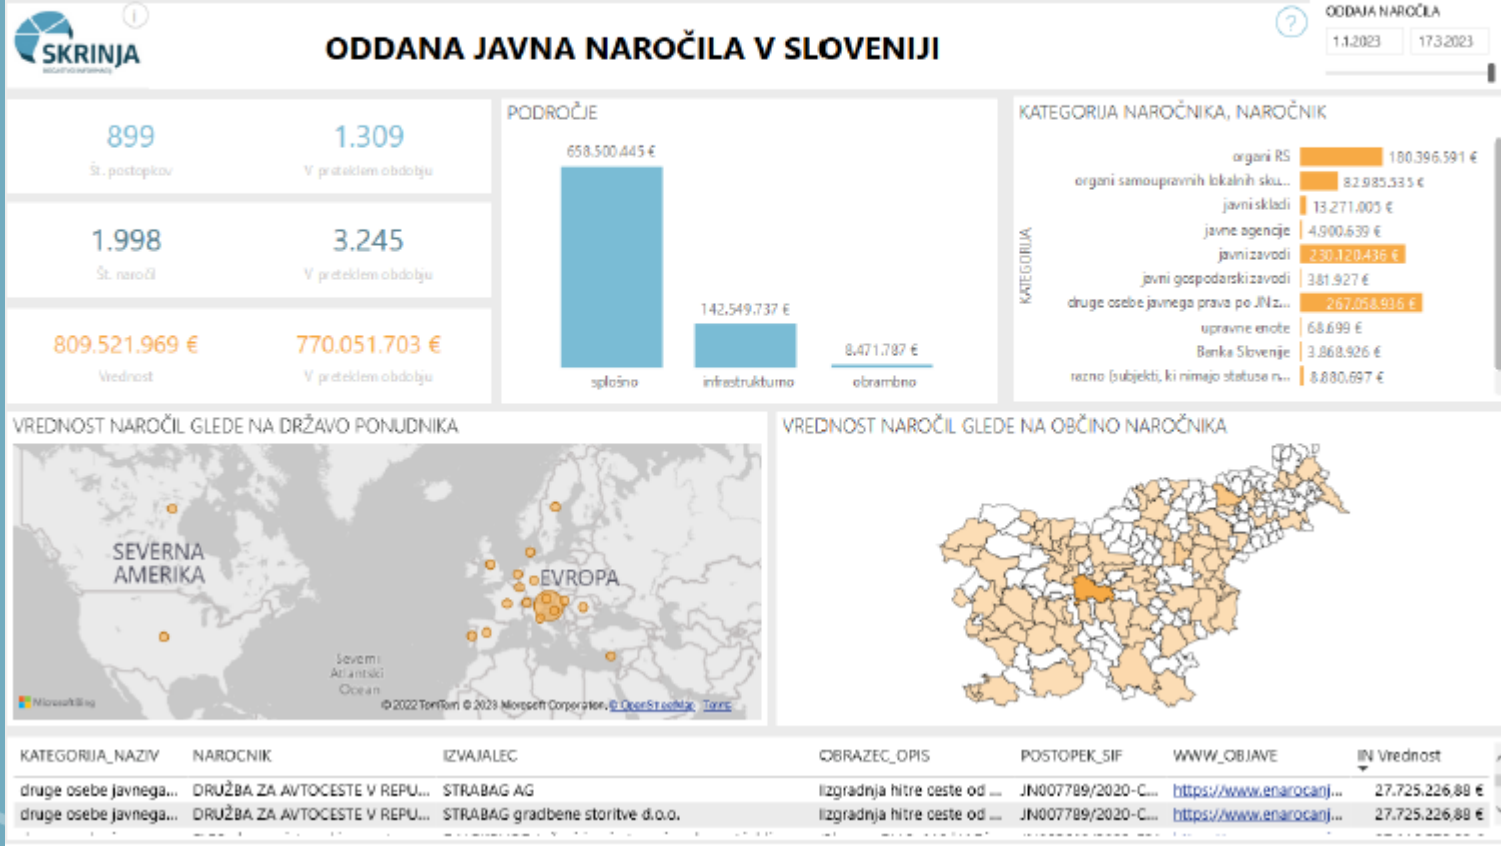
SKRINJA

ODDANA JAVNA NAROČILA V SLOVENIJI

ODDAJA NAROČILA
1.1.2023 17.3.2023

899
Št. postopkov

1.309
V preteklem obdobju

1.998
Št. naročil

3.245
V preteklem obdobju

809.521.969 €
Vrednost

770.051.703 €
V preteklem obdobju

PODROČJE

| Področje | Vrednost |
|---|---|
| splošno | 658.500.445 € |
| infrastrukturno | 142.549.737 € |
| obrambno | 8.471.787 € |

KATEGORIJA NAROČNIKA, NAROČNIK

KATEGORIJA

| Kategorija | Vrednost |
|---|---|
| organi RS | 180.396.591 € |
| organi samoupravnih lokalnih sku... | 82.985.535 € |
| javni skladi | 13.271.005 € |
| javne agencije | 4.900.639 € |
| javni zavodi | 230.120.436 € |
| javni gospodarski zavodi | 381.927 € |
| druge osebe javnega prava po JNz... | 267.058.936 € |
| upravne enote | 68.699 € |
| Banka Slovenije | 3.868.926 € |
| razno (subjekti, ki nimajo statusa n... | 8.880.697 € |

VREDNOST NAROČIL GLEDE NA DRŽAVO PONUDNIKA

SEVERNA AMERIKA
EVROPA
Severni Atlantski Ocean
Microsoft Bing
© 2022 TomTom © 2023 Microsoft Corporation, © OpenStreetMap Terms

VREDNOST NAROČIL GLEDE NA OBČINO NAROČNIKA

| KATEGORIJA_NAZIV | NAROCNIK | IZVAJALEC | OBRAZEC_OPIS | POSTOPEK_SIF | WWW_OBJAVE | IN Vrednost |
|---|---|---|---|---|---|---|
| druge osebe javnega... | DRUŽBA ZA AVTOCESTE V REPU... | STRABAG AG | Izgradnja hitre ceste od ... | JN007789/2020-C... | https://www.enarocanj... | 27.725.226,88 € |
| druge osebe javnega... | DRUŽBA ZA AVTOCESTE V REPU... | STRABAG gradbene storitve d.o.o. | Izgradnja hitre ceste od ... | JN007789/2020-C... | https://www.enarocanj... | 27.725.226,88 € |